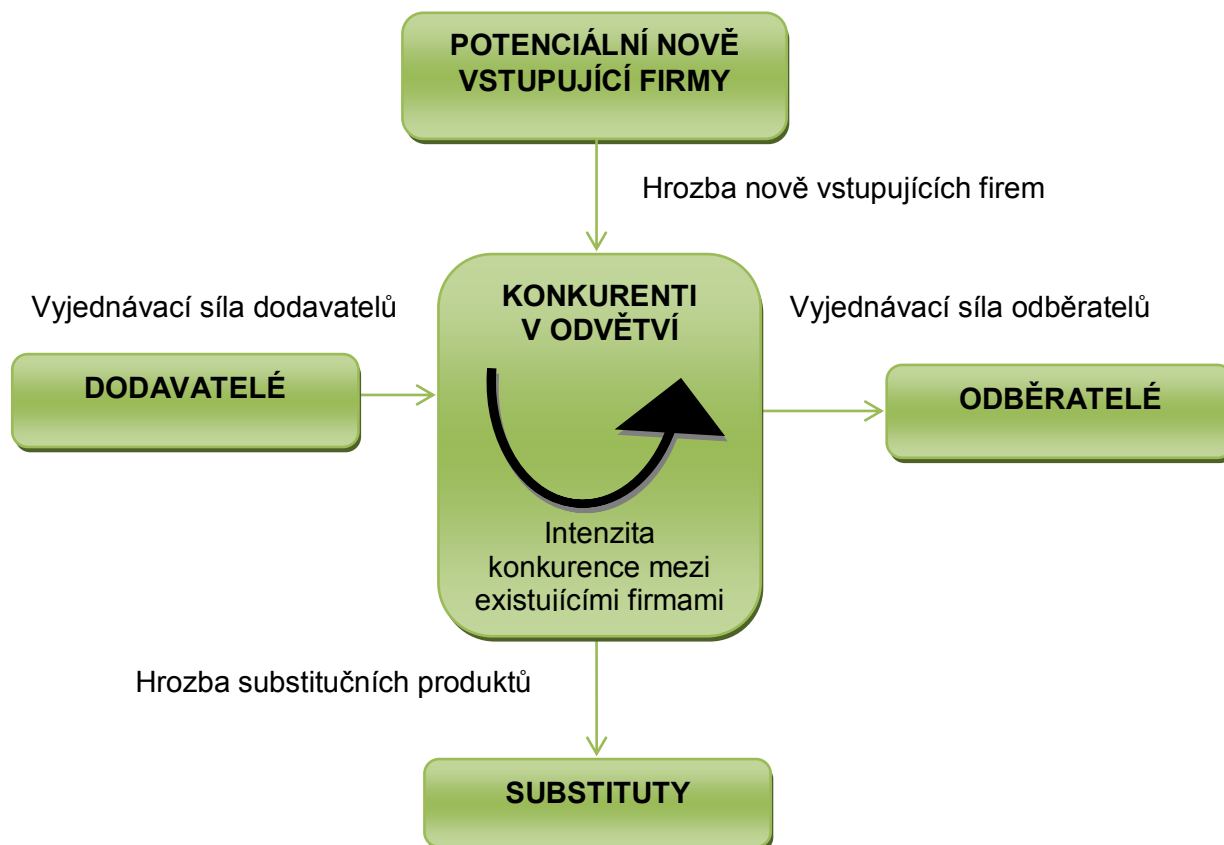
POTENCIÁLNÍ NOVĚ VSTUPUJÍCÍ FIRMY

Hrozba nově vstupujících firem

Vyjednávací síla dodavatelů

KONKURENTI V ODVĚTVÍ

Vyjednávací síla odběratelů

DODAVATELÉ

ODBĚRATELÉ

Intenzita konkurence mezi existujícími firmami

Hrozba substitučních produktů

SUBSTITUTY